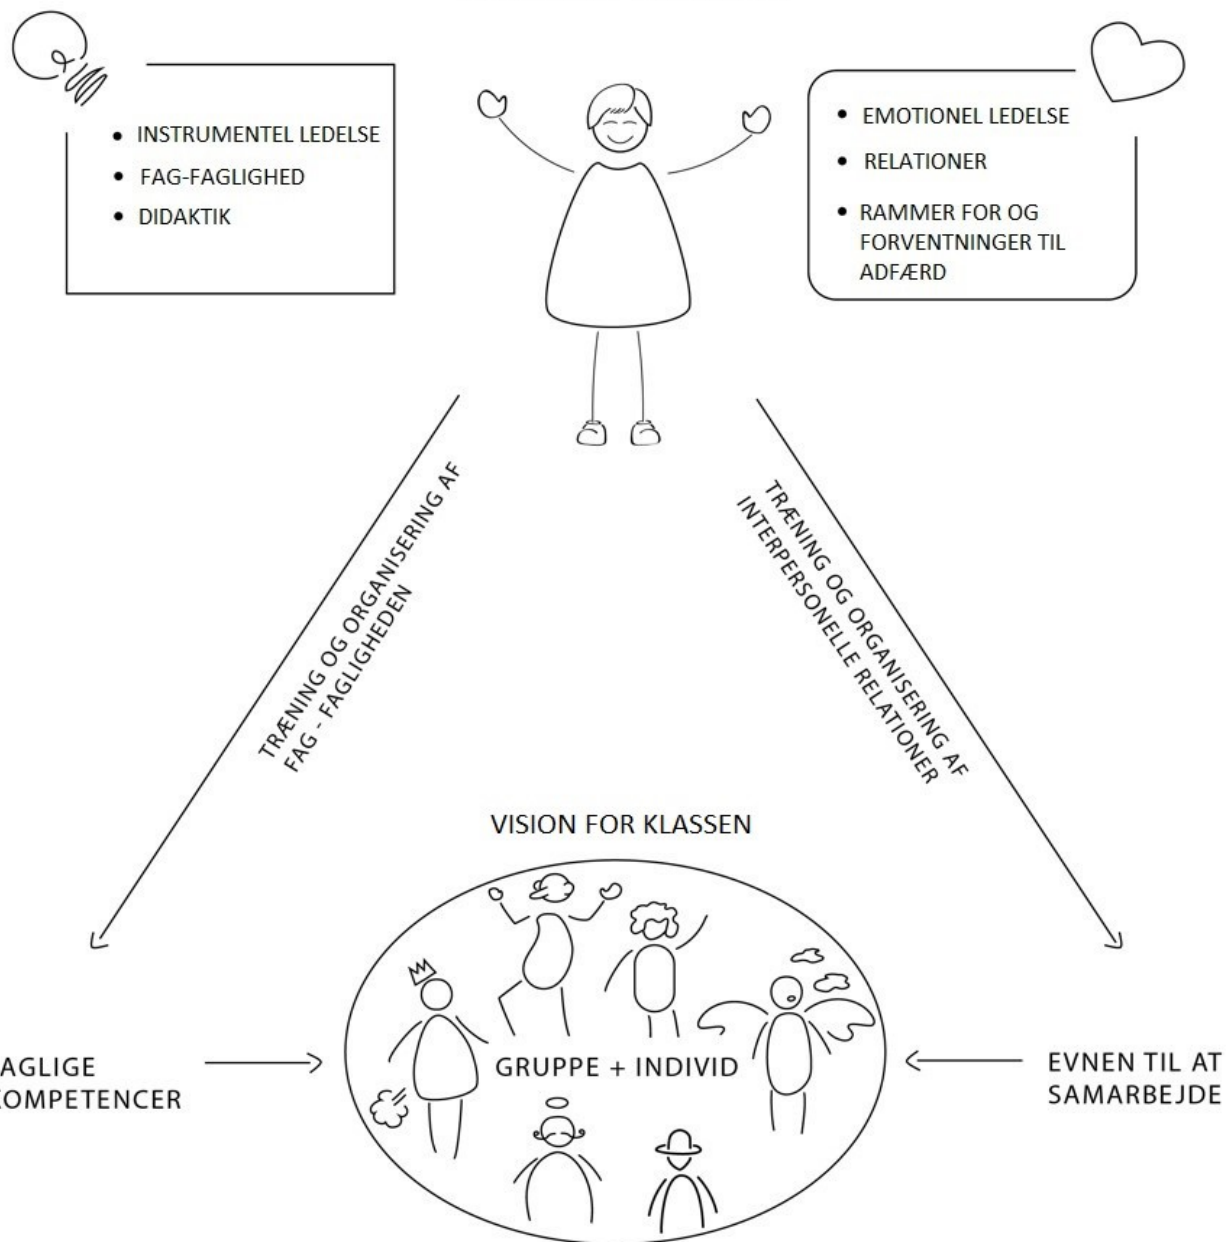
- INSTRUMENTEL LEDELSE
- FAG-FAGLIGHED
- DIDAKTIK

- EMOTIONEL LEDELSE
- RELATIONER
- RAMMER FOR OG FORVENTNINGER TIL ADFÆRD

TRÆNING OG ORGANISERING AF FAG - FAGLIGHEDEN

TRÆNING OG ORGANISERING AF INTERPERSONELLE RELATIONER

VISION FOR KLASSEN

GRUPPE + INDIVID

AGLIGE OMPETENCER

EVNEN TIL AT SAMARBEJDE